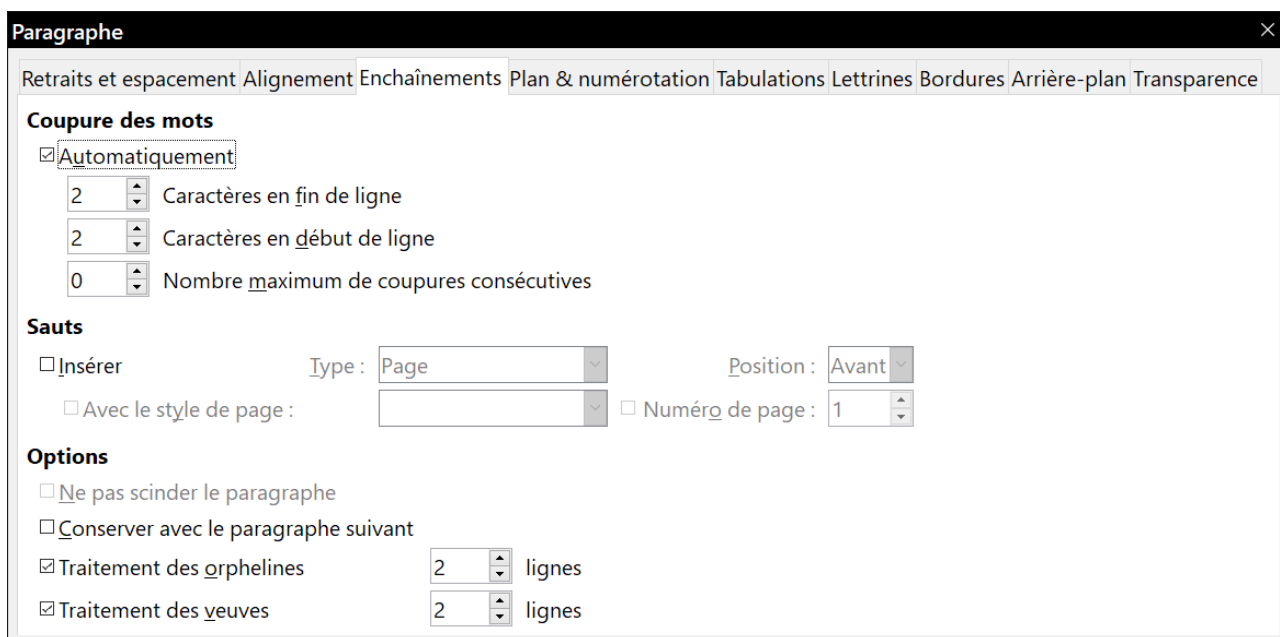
Paragraphe

Retraits et espacement | Alignement | Enchaînements | Plan & numérotation | Tabulations | Lettrines | Bordures | Arrière-plan | Transparence

**Coupure des mots**

☑ Automatiquement

2 Caractères en fin de ligne

2 Caractères en début de ligne

0 Nombre maximum de coupures consécutives

**Sauts**

☐ Insérer Type : Page Position : Avant

☐ Avec le style de page : ☐ Numéro de page : 1

**Options**

☐ Ne pas scinder le paragraphe

☐ Conserver avec le paragraphe suivant

☑ Traitement des orphelines 2 lignes

☑ Traitement des veuves 2 lignes